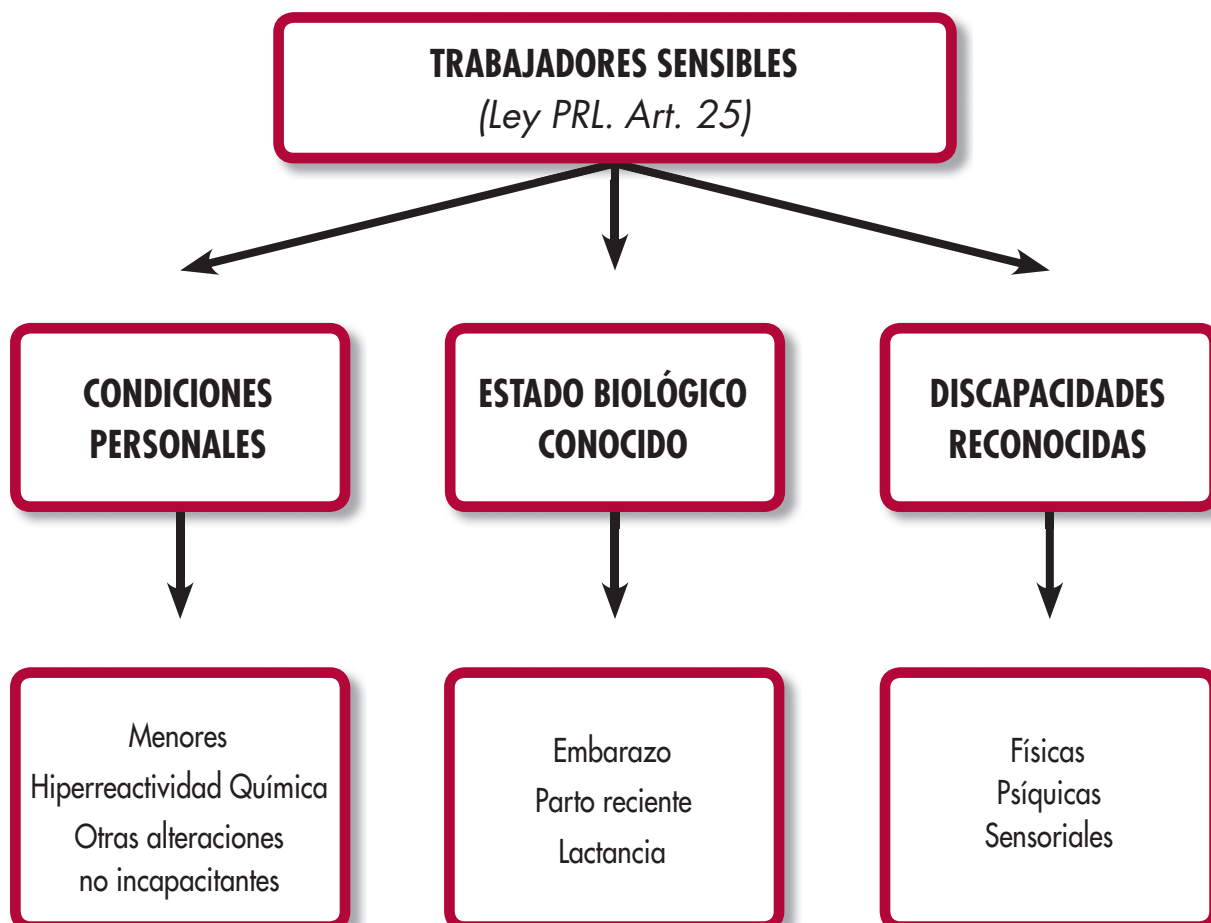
TRABAJADORES SENSIBLES
(Ley PRL. Art. 25)

CONDICIONES PERSONALES

ESTADO BIOLÓGICO CONOCIDO

DISCAPACIDADES RECONOCIDAS

Menores
Hiperreactividad Química
Otras alteraciones no incapacitantes

Embarazo
Parto reciente
Lactancia

Físicas
Psíquicas
Sensoriales